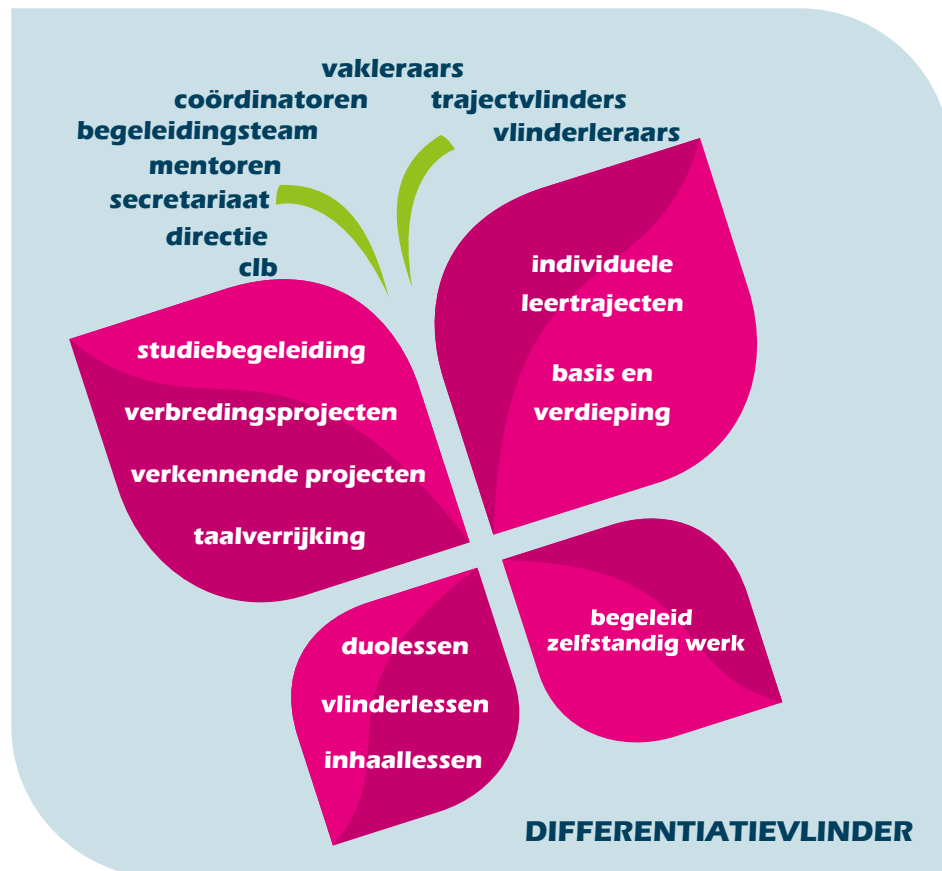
vakleraars
coördinatoren
trajectvlinders
begeleidingsteam
vlinderleraars
mentoren
secretariaat
directie
clb

individuele leertrajecten

basis en verdieping

studiebegeleiding

verbredingsprojecten

verkennende projecten

taalverrijking

begeleid zelfstandig werk

duolessen

vlinderlessen

inhaallessen

DIFFERENTIATIEVLINDER